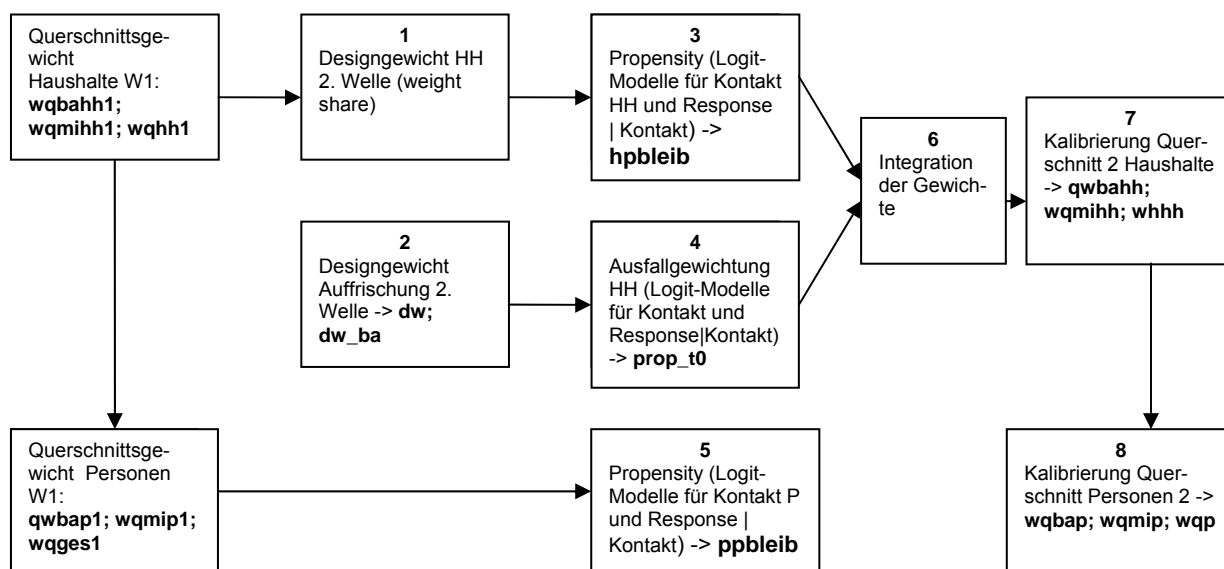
Querschnittsgewicht Haushalte W1: **wqbahh1; wqmihh1; wqhh1**

1
Designgewicht HH 2. Welle (weight share)

3
Propensity (Logit-Modelle für Kontakt HH und Response | Kontakt) -> **hpbleib**

6
Integration der Gewichte

7
Kalibrierung Querschnitt 2 Haushalte -> **qwbahh; wqmihh; whhh**

2
Designgewicht Auffrischung 2. Welle -> **dw; dw_ba**

4
Ausfallgewichtung HH (Logit-Modelle für Kontakt und Response|Kontakt) -> **prop_t0**

Querschnittsgewicht Personen W1: **qwbap1; wqmip1; wqges1**

5
Propensity (Logit-Modelle für Kontakt P und Response | Kontakt) -> **ppbleib**

8
Kalibrierung Querschnitt Personen 2 -> **wqbap; wqmip; wqp**